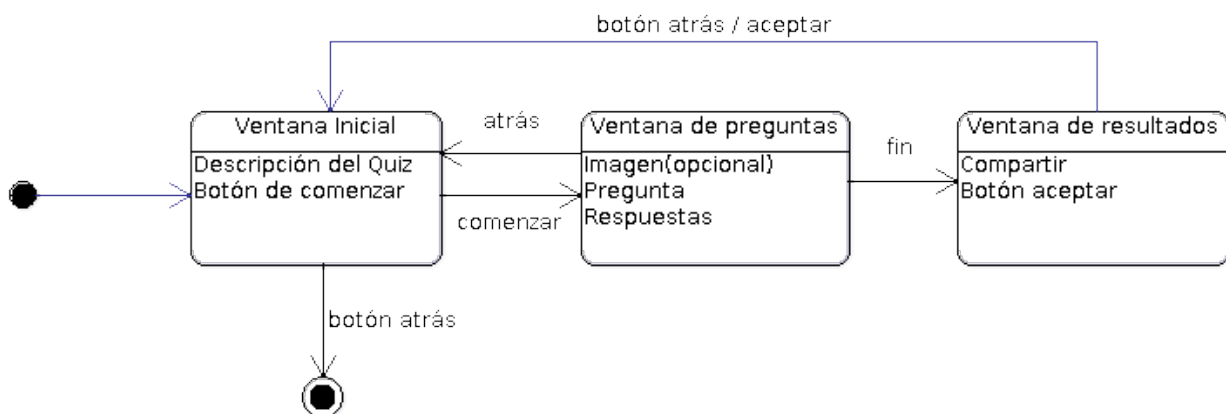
botón atrás / aceptar

Ventana Inicial
Descripción del Quiz
Botón de comenzar

atrás

comenzar

Ventana de preguntas
Imagen(opcional)
Pregunta
Respuestas

fin

Ventana de resultados
Compartir
Botón aceptar

botón atrás